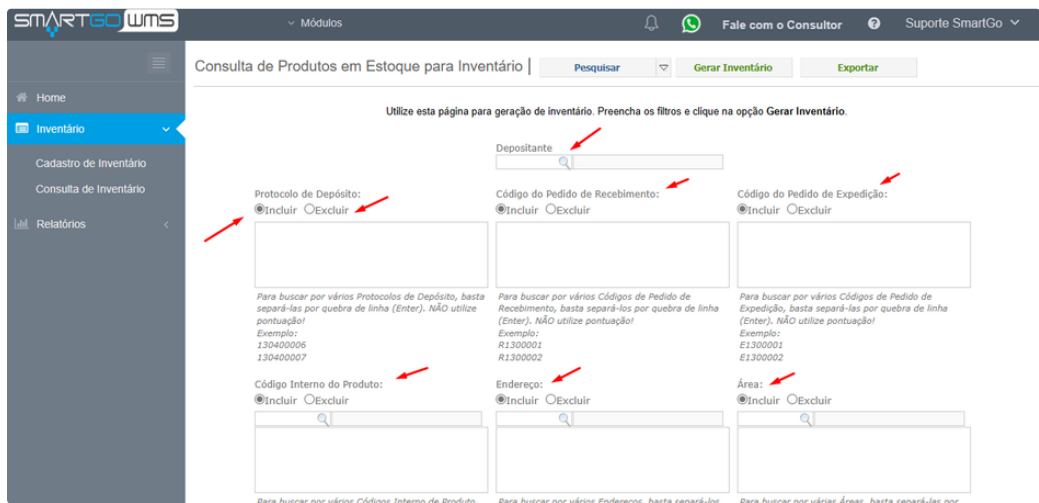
SMARTGO WMS

Módulos

Fale com o Consultor

Suporte SmartGo

Home

Inventário

Cadastro de Inventário

Consulta de Inventário

Relatórios

Consulta de Produtos em Estoque para Inventário

Pesquisar

Gerar Inventário

Exportar

Utilize esta página para geração de inventário. Preencha os filtros e clique na opção Gerar Inventário.

Depositante

Protocolo de Depósito:

Incluir Excluir

Para buscar por vários Protocolos de Depósito, basta separá-las por quebra de linha (Enter). NÃO utilize pontuação!
Exemplo:
130400006
130400007

Código do Pedido de Recebimento:

Incluir Excluir

Para buscar por vários Códigos de Pedido de Recebimento, basta separá-los por quebra de linha (Enter). NÃO utilize pontuação!
Exemplo:
R1300001
R1300002

Código do Pedido de Expedição:

Incluir Excluir

Para buscar por vários Códigos de Pedido de Expedição, basta separá-los por quebra de linha (Enter). NÃO utilize pontuação!
Exemplo:
E1300001
E1300002

Código Interno do Produto:

Incluir Excluir

Endereço:

Incluir Excluir

Área:

Incluir Excluir

Para buscar por vários Códigos Interno de Produto, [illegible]

Para buscar por vários Endereços, basta separá-los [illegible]

Para buscar por várias Áreas, basta separá-las por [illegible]